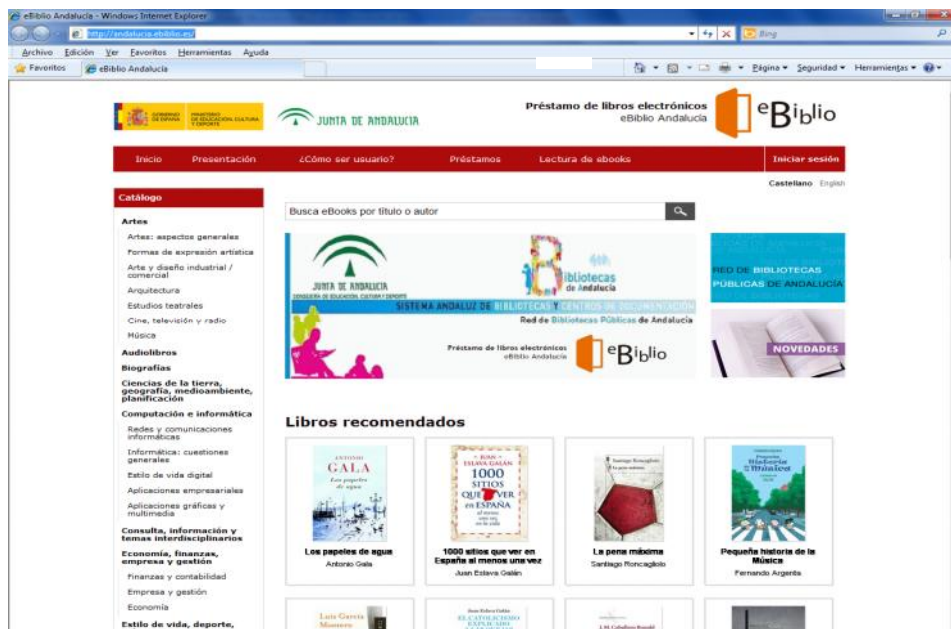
eBiblio Andalucía - Windows Internet Explorer
http://andalucia.ebiblio.es/
Bing
Archivo Edición Ver Favoritos Herramientas Ayuda
Favoritos eBiblio Andalucía
Página Seguridad Herramientas

GOBIERNO DE ESPAÑA MINISTERIO DE EDUCACIÓN, CULTURA Y DEPORTE
JUNTA DE ANDALUCIA
Préstamo de libros electrónicos
eBiblio Andalucía
eBiblio

Inicio Presentación ¿Cómo ser usuario? Préstamos Lectura de ebooks Iniciar sesión

Castellano English

Catálogo
Artes
Artes: aspectos generales
Formas de expresión artística
Arte y diseño industrial / comercial
Arquitectura
Estudios teatrales
Cine, televisión y radio
Música
Audiolibros
Biografías
Ciencias de la tierra, geografía, medioambiente, planificación
Computación e informática
Redes y comunicaciones informáticas
Informática: cuestiones generales
Estilo de vida digital
Aplicaciones empresariales
Aplicaciones gráficas y multimedia
Consulta, información y temas interdisciplinarios
Economía, finanzas, empresa y gestión
Finanzas y contabilidad
Empresa y gestión
Economía
Estilo de vida, deporte,

Busca eBooks por título o autor

JUNTA DE ANDALUCIA
CONSEJERÍA DE EDUCACIÓN, CULTURA Y DEPORTE
Bibliotecas de Andalucía
SISTEMA ANDALUZ DE BIBLIOTECAS Y CENTROS DE DOCUMENTACIÓN
Red de Bibliotecas Públicas de Andalucía
Préstamo de libros electrónicos
eBiblio Andalucía
eBiblio

RED DE BIBLIOTECAS PÚBLICAS DE ANDALUCÍA

NOVEDADES

Libros recomendados

ANTONIO GALA
Los papeles de agua
Los papeles de agua
Antonio Gala

JUAN ESLAVA GALÁN
1000 SITIOS QUE VER EN ESPAÑA
1000 sitios que ver en España al menos una vez
Juan Eslava Galán

Santiago Roncagliolo
La pena máxima
La pena máxima
Santiago Roncagliolo

Pequeña historia de la Música
Pequeña historia de la Música
Fernando Argenta

Luis García Montero
Juan Eslava Galán
EL CATOLICISMO EXPLICADO
J.M. Caballero Bonald